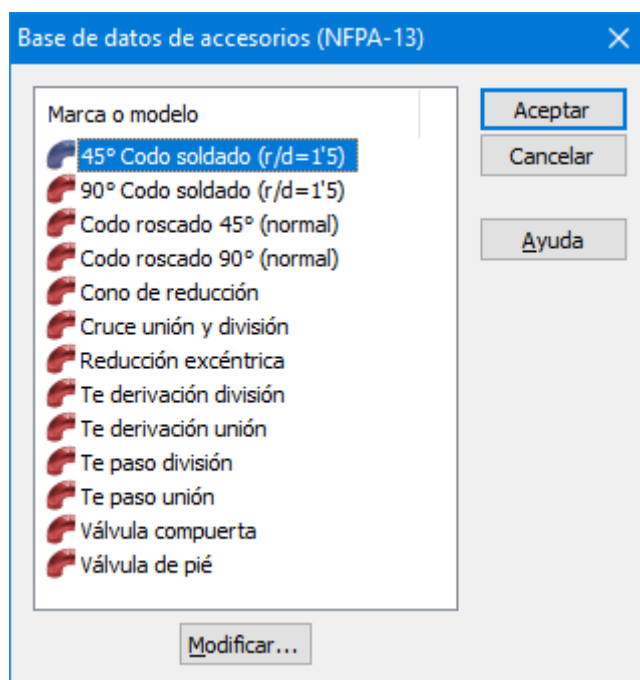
Base de datos de accesorios (NFPA-13)

Marca o modelo

45° Codo soldado (r/d=1'5)
90° Codo soldado (r/d=1'5)
Codo roscado 45° (normal)
Codo roscado 90° (normal)
Cono de reducción
Cruce unión y división
Reducción excéntrica
Te derivación división
Te derivación unión
Te paso división
Te paso unión
Válvula compuerta
Válvula de pié

Aceptar
Cancelar
Ayuda
Modificar...